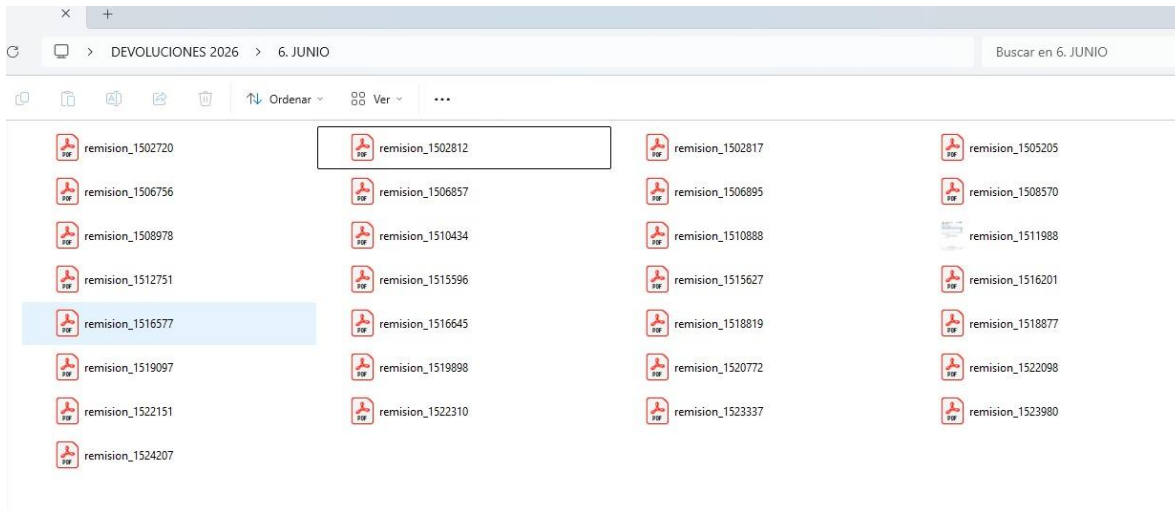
× +

> DEVOLUCIONES 2026 > 6. JUNIO

Buscar en 6. JUNIO

Ordenar Ver ...

remision_1502720
remision_1502812
remision_1502817
remision_1505205
remision_1506756
remision_1506857
remision_1506895
remision_1508570
remision_1508978
remision_1510434
remision_1510888
remision_1511988
remision_1512751
remision_1515596
remision_1515627
remision_1516201
remision_1516577
remision_1516645
remision_1518819
remision_1518877
remision_1519097
remision_1519898
remision_1520772
remision_1522098
remision_1522151
remision_1522310
remision_1523337
remision_1523980
remision_1524207